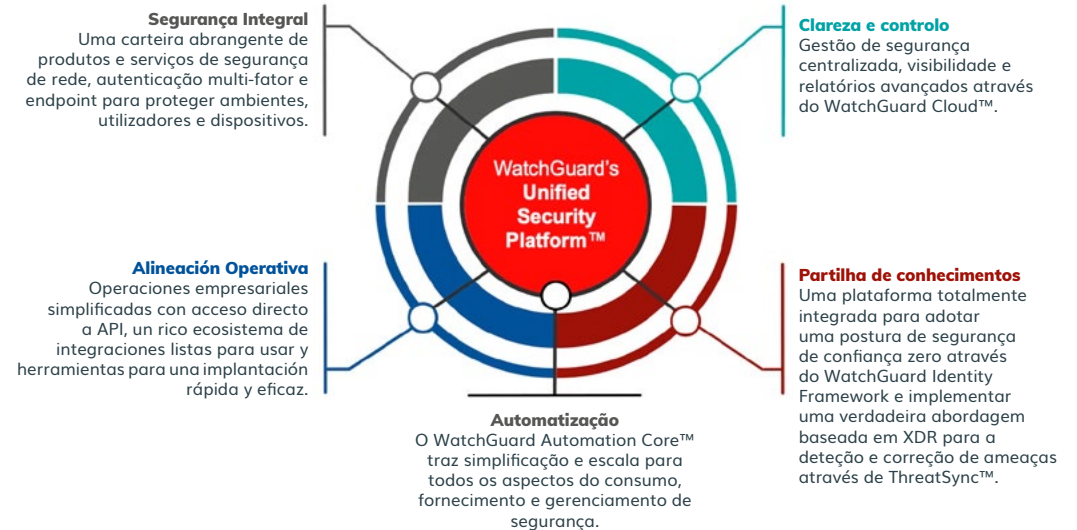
Segurança Integral
Uma carteira abrangente de produtos e serviços de segurança de rede, autenticação multi-fator e endpoint para proteger ambientes, utilizadores e dispositivos.

Clareza e controlo
Gestão de segurança centralizada, visibilidade e relatórios avançados através do WatchGuard Cloud™.

WatchGuard's Unified Security Platform™

Alineación Operativa
Operaciones empresariales simplificadas con acceso directo a API, un rico ecosistema de integraciones listas para usar y herramientas para una implantación rápida y eficaz.

Partilha de conhecimentos
Uma plataforma totalmente integrada para adotar uma postura de segurança de confiança zero através do WatchGuard Identity Framework e implementar uma verdadeira abordagem baseada em XDR para a deteção e correção de ameaças através de ThreatSync™.

Automatização
O WatchGuard Automation Core™ traz simplificação e escala para todos os aspectos do consumo, fornecimento e gerenciamento de segurança.